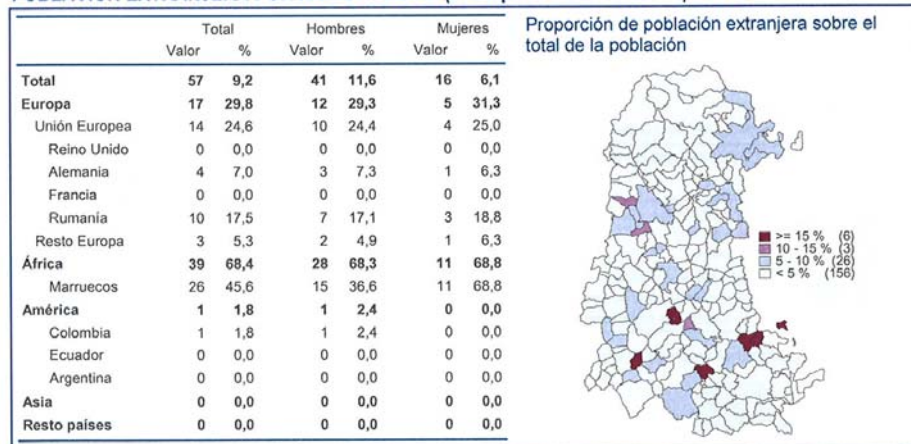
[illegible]

| | Total Valor | Total % | Hombres Valor | Hombres % | Mujeres Valor | Mujeres % |
|---|---|---|---|---|---|---|
| **Total** | **57** | **9,2** | **41** | **11,6** | **16** | **6,1** |
| **Europa** | **17** | **29,8** | **12** | **29,3** | **5** | **31,3** |
| Unión Europea | 14 | 24,6 | 10 | 24,4 | 4 | 25,0 |
| Reino Unido | 0 | 0,0 | 0 | 0,0 | 0 | 0,0 |
| Alemania | 4 | 7,0 | 3 | 7,3 | 1 | 6,3 |
| Francia | 0 | 0,0 | 0 | 0,0 | 0 | 0,0 |
| Rumanía | 10 | 17,5 | 7 | 17,1 | 3 | 18,8 |
| Resto Europa | 3 | 5,3 | 2 | 4,9 | 1 | 6,3 |
| **África** | **39** | **68,4** | **28** | **68,3** | **11** | **68,8** |
| Marruecos | 26 | 45,6 | 15 | 36,6 | 11 | 68,8 |
| **América** | **1** | **1,8** | **1** | **2,4** | **0** | **0,0** |
| Colombia | 1 | 1,8 | 1 | 2,4 | 0 | 0,0 |
| Ecuador | 0 | 0,0 | 0 | 0,0 | 0 | 0,0 |
| Argentina | 0 | 0,0 | 0 | 0,0 | 0 | 0,0 |
| **Asia** | **0** | **0,0** | **0** | **0,0** | **0** | **0,0** |
| **Resto países** | **0** | **0,0** | **0** | **0,0** | **0** | **0,0** |

Proporción de población extranjera sobre el total de la población

>= 15 % (6)
10 - 15 % (3)
5 - 10 % (26)
< 5 % (156)